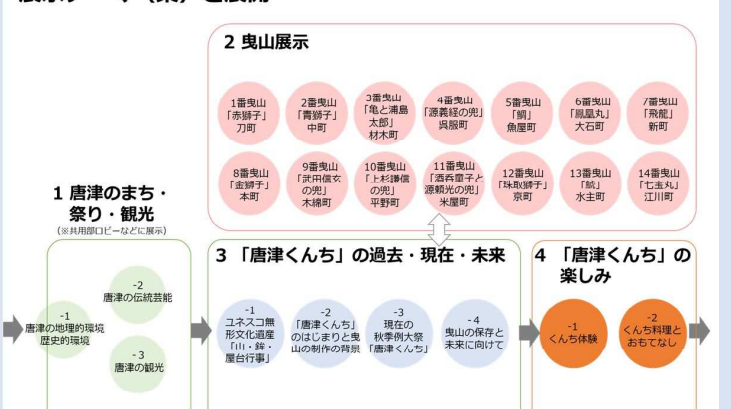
2 曳山展示

1番曳山 「赤獅子」 刀町

2番曳山 「青獅子」 中町

3番曳山 「亀と浦島太郎」 材木町

4番曳山 「源義経の兜」 呉服町

5番曳山 「鯛」 魚屋町

6番曳山 「鳳凰丸」 大石町

7番曳山 「飛龍」 新町

8番曳山 「金獅子」 本町

9番曳山 「武田信玄の兜」 木綿町

10番曳山 「上杉謙信の兜」 平野町

11番曳山 「酒呑童子と源頼光の兜」 米屋町

12番曳山 「珠取獅子」 京町

13番曳山 「鯱」 水主町

14番曳山 「七宝丸」 江川町

1 唐津のまち・祭り・観光
(※共用部ロビーなどに展示)

-1 唐津の地理的環境 歴史的環境

-2 唐津の伝統芸能

-3 唐津の観光

3 「唐津くんち」の過去・現在・未来

-1 ユネスコ無形文化遺産「山・鉾・屋台行事」

-2 「唐津くんち」のはじまりと曳山の制作の背景

-3 現在の秋季例大祭「唐津くんち」

-4 曳山の保存と未来に向けて

4 「唐津くんち」の楽しみ

-1 くんち体験

-2 くんち料理とおもてなし